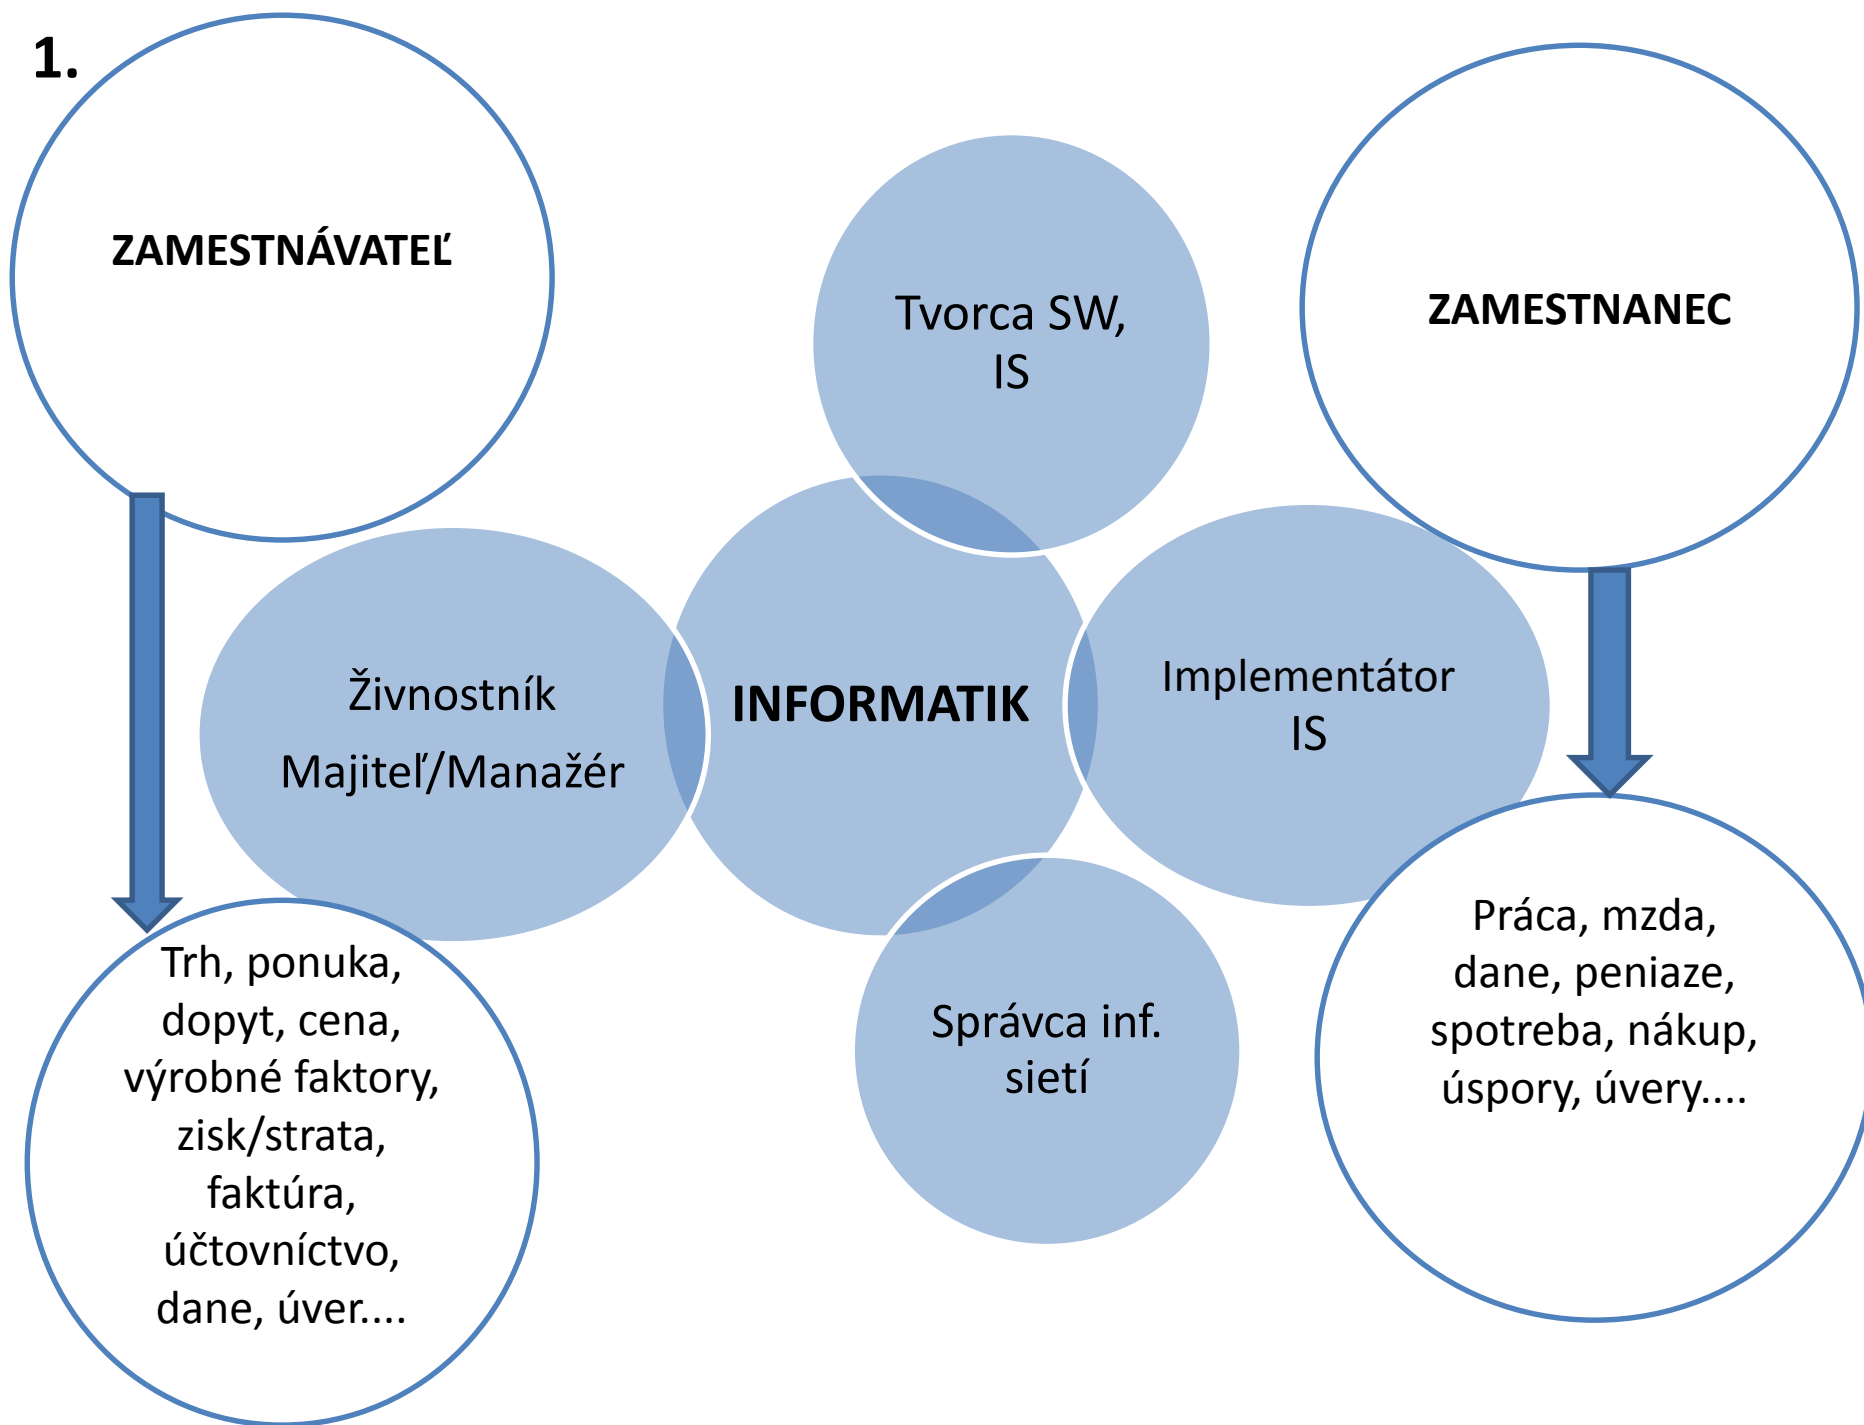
1.

ZAMESTNÁVATEĽ

Tvorca SW, IS

ZAMESTNANEC

Živnostník

Majiteľ/Manažér

INFORMATIK

Implementátor IS

Trh, ponuka, dopyt, cena, výrobné faktory, zisk/strata, faktúra, účtovníctvo, dane, úver....

Správca inf. sietí

Práca, mzda, dane, peniaze, spotreba, nákup, úspory, úvery....